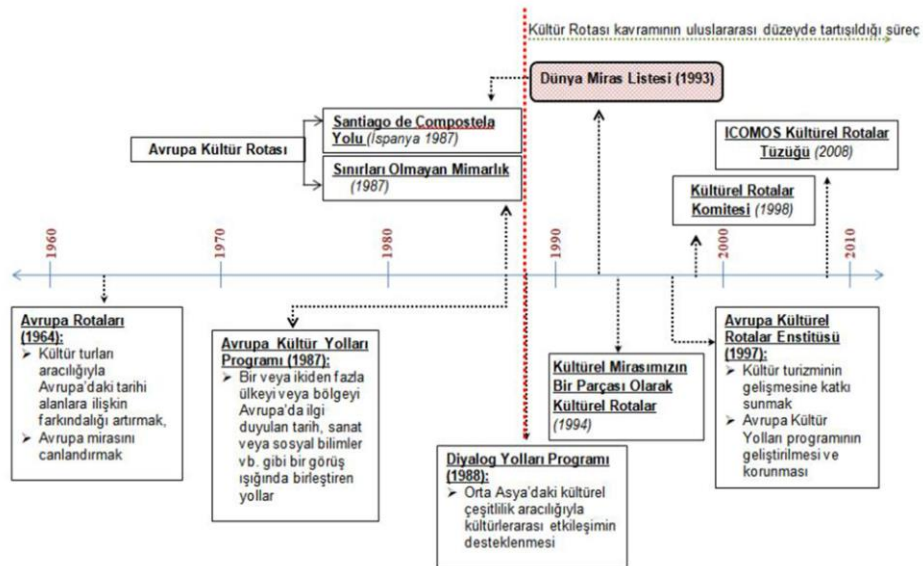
Kültür Rotası kavramının uluslararası düzeyde tartışıldığı süreç

Dünya Miras Listesi (1993)

Avrupa Kültür Rotası

Santiago de Compostela Yolu (İspanya 1987)

Sınırları Olmayan Mimarlık (1987)

ICOMOS Kültürel Rotalar Tüzüğü (2008)

Kültürel Rotalar Komitesi (1998)

1960

1970

1980

1990

2000

2010

Avrupa Rotaları (1964):
➢ Kültür turları aracılığıyla Avrupa'daki tarihi alanlara ilişkin farkındalığı artırmak,
➢ Avrupa mirasını canlandırmak

Avrupa Kültür Yolları Programı (1987):
➢ Bir veya ikiden fazla ülkeyi veya bölgeyi Avrupa'da ilgi duyulan tarih, sanat veya sosyal bilimler vb. gibi bir görüş ışığında birleştiren yollar

Kültürel Mirasımızın Bir Parçası Olarak Kültürel Rotalar (1994)

Avrupa Kültürel Rotalar Enstitüsü (1997):
➢ Kültür turizminin gelişmesine katkı sunmak
➢ Avrupa Kültür Yolları programının geliştirilmesi ve korunması

Diyalog Yolları Programı (1988):
➢ Orta Asya'daki kültürel çeşitlilik aracılığıyla kültürlerarası etkileşimin desteklenmesi